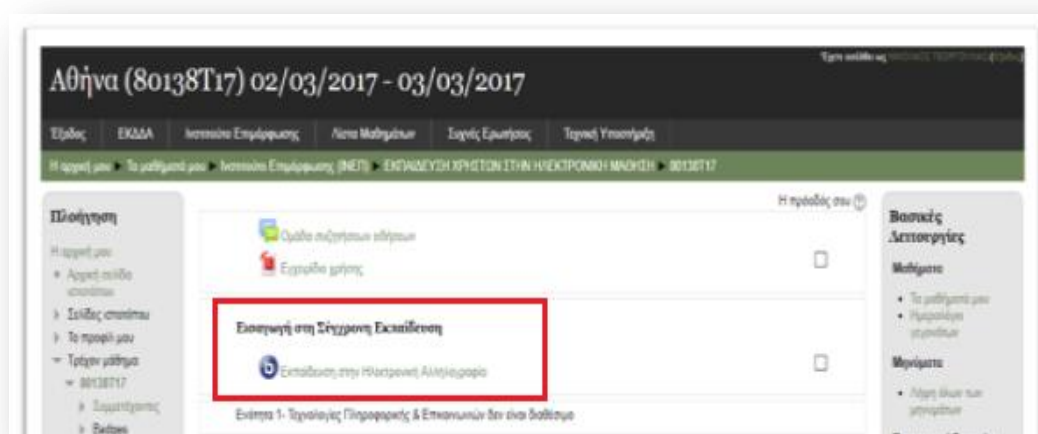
Έχετε συνδεθεί ως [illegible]

Αθήνα (80138Τ17) 02/03/2017 - 03/03/2017

Έξοδος ΕΚΔΔΑ Ινστιτούτο Επιμόρφωσης Λίστα Μαθημάτων Συχνές Ερωτήσεις Τεχνική Υποστήριξη

Η αρχική μου ▸ Τα μαθήματά μου ▸ Ινστιτούτο Επιμόρφωσης (ΙΝΕΠ) ▸ ΕΚΠΑΙΔΕΥΣΗ ΧΡΗΣΤΩΝ ΣΤΗΝ ΗΛΕΚΤΡΟΝΙΚΗ ΜΑΘΗΣΗ ▸ 80138Τ17

Πλοήγηση

Η αρχική μου

Αρχική σελίδα ιστοτόπου

Σελίδες ιστοτόπου

Το προφίλ μου

Τρέχον μάθημα

80138Τ17

Συμμετέχοντες

Badges

Η πρόοδός σου

Ομάδα συζητήσεων ειδήσεων

Εγχειρίδιο χρήσης

Εισαγωγή στη Σύγχρονη Εκπαίδευση

Εκπαίδευση στην Ηλεκτρονική Αίθουσα

Ενότητα 1- Τεχνολογίες Πληροφορικής & Επικοινωνιών δεν είναι διαθέσιμο

Βασικές Λειτουργίες

Μαθήματα

Τα μαθήματά μου

Ημερολόγιο γεγονότων

Μηνύματα

Λήψη όλων των μηνυμάτων